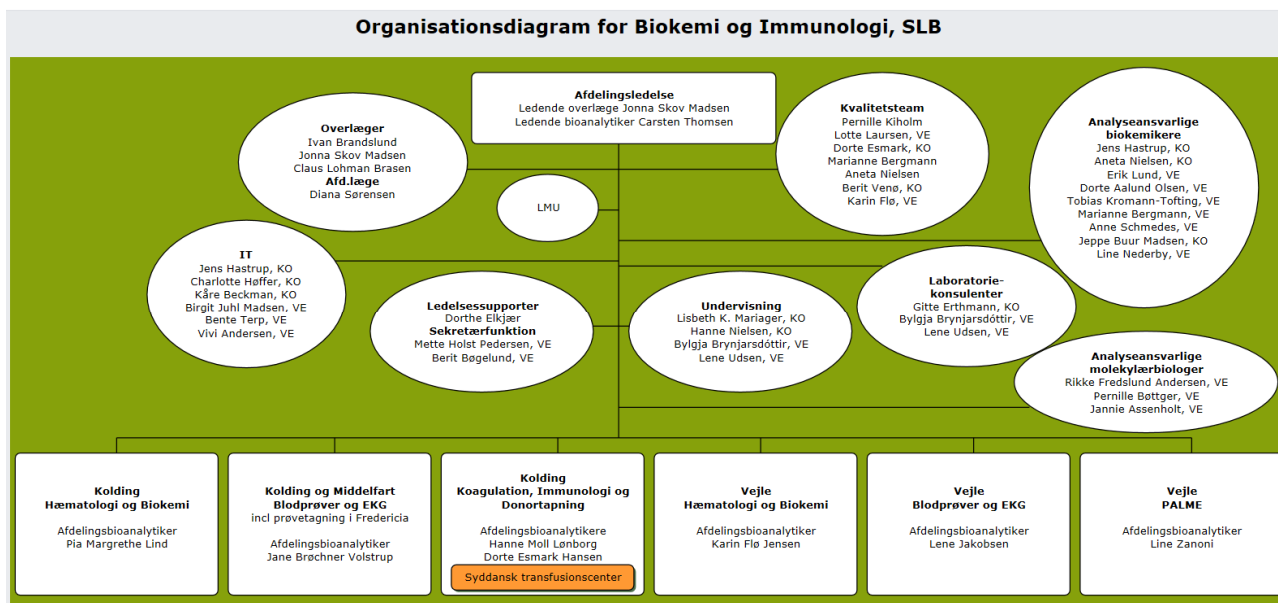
Organisationsdiagram for Biokemi og Immunologi, SLB

Afdelingsledelse
Ledende overlæge Jonna Skov Madsen
Ledende bioanalytiker Carsten Thomsen

Overlæger
Ivan Brandslund
Jonna Skov Madsen
Claus Lohman Brasen
Afd.læge
Diana Sørensen

LMU

Kvalitetsteam
Pernille Kiholm
Lotte Laursen, VE
Dorte Esmark, KO
Marianne Bergmann
Aneta Nielsen
Berit Venø, KO
Karin Flø, VE

Analyseansvarlige biokemikere
Jens Hastrup, KO
Aneta Nielsen, KO
Erik Lund, VE
Dorte Aalund Olsen, VE
Tobias Kromann-Tofting, VE
Marianne Bergmann, VE
Anne Schmedes, VE
Jeppe Buur Madsen, KO
Line Nederby, VE

IT
Jens Hastrup, KO
Charlotte Høffer, KO
Kåre Beckman, KO
Birgit Juhl Madsen, VE
Bente Terp, VE
Vivi Andersen, VE

Ledelsessupporter
Dorthe Elkjær
Sekretærfunktion
Mette Holst Pedersen, VE
Berit Bøgelund, VE

Undervisning
Lisbeth K. Mariager, KO
Hanne Nielsen, KO
Bylgja Brynjarsdóttir, VE
Lene Udsen, VE

Laboratorie-konsulenter
Gitte Erthmann, KO
Bylgja Brynjarsdóttir, VE
Lene Udsen, VE

Analyseansvarlige molekylærbiologer
Rikke Fredslund Andersen, VE
Pernille Bøttger, VE
Jannie Assenholt, VE

Kolding
Hæmatologi og Biokemi

Afdelingsbioanalytiker
Pia Margrethe Lind

Kolding og Middelfart
Blodprøver og EKG
incl prøvetagning i Fredericia

Afdelingsbioanalytiker
Jane Brøchner Volstrup

Kolding
Koagulation, Immunologi og Donortapning

Afdelingsbioanalytikere
Hanne Moll Lønborg
Dorte Esmark Hansen

Syddansk transfusionscenter

Vejle
Hæmatologi og Biokemi

Afdelingsbioanalytiker
Karin Flø Jensen

Vejle
Blodprøver og EKG

Afdelingsbioanalytiker
Lene Jakobsen

Vejle
PALME

Afdelingsbioanalytiker
Line Zanoni